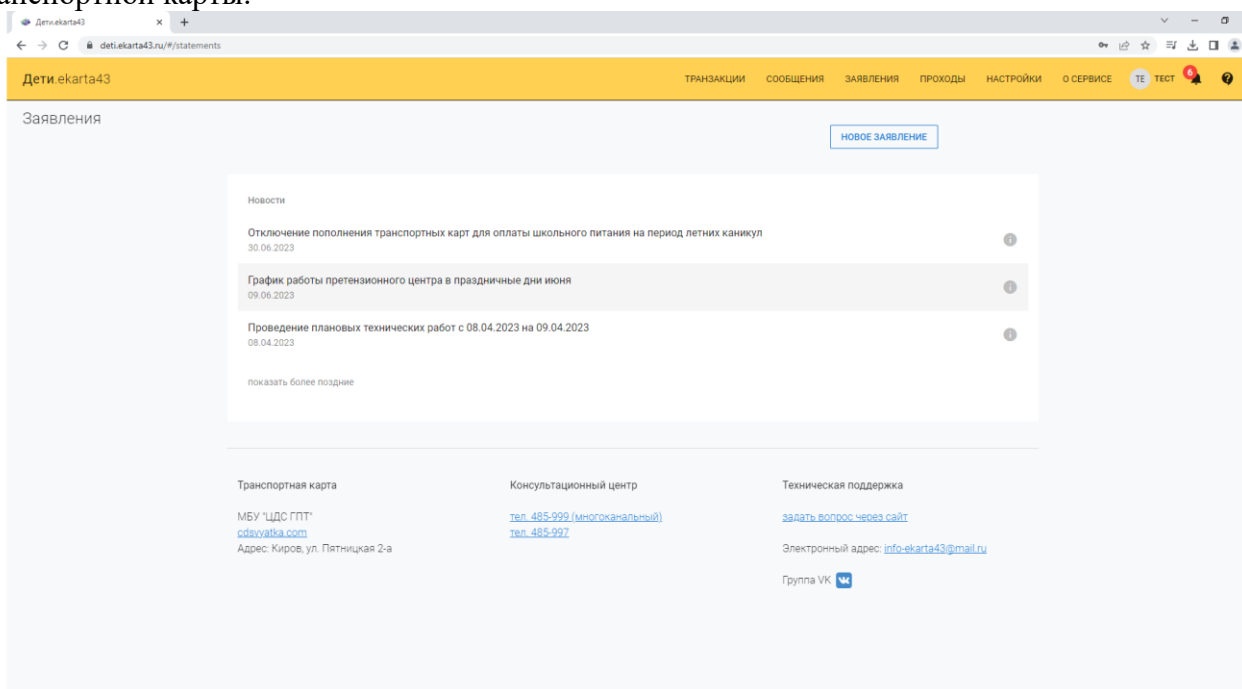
анспортной карты.

Дети.ekarta43

deti.ekarta43.ru/#/statements

Дети.ekarta43

ТРАНЗАКЦИИ СООБЩЕНИЯ ЗАЯВЛЕНИЯ ПРОХОДЫ НАСТРОЙКИ О СЕРВИСЕ ТЕ ТЕСТ 6

Заявления

НОВОЕ ЗАЯВЛЕНИЕ

Новости

Отключение пополнения транспортных карт для оплаты школьного питания на период летних каникул
30.06.2023

График работы претензионного центра в праздничные дни июня
09.06.2023

Проведение плановых технических работ с 08.04.2023 на 09.04.2023
08.04.2023

показать более поздние

Транспортная карта

МБУ "ЦДС ГПТ"
cdsvyatka.com
Адрес: Киров, ул. Пятницкая 2-а

Консультационный центр

тел. 485-999 (многоканальный)
тел. 485-997

Техническая поддержка

задать вопрос через сайт

Электронный адрес: info-ekarta43@mail.ru

Группа VK